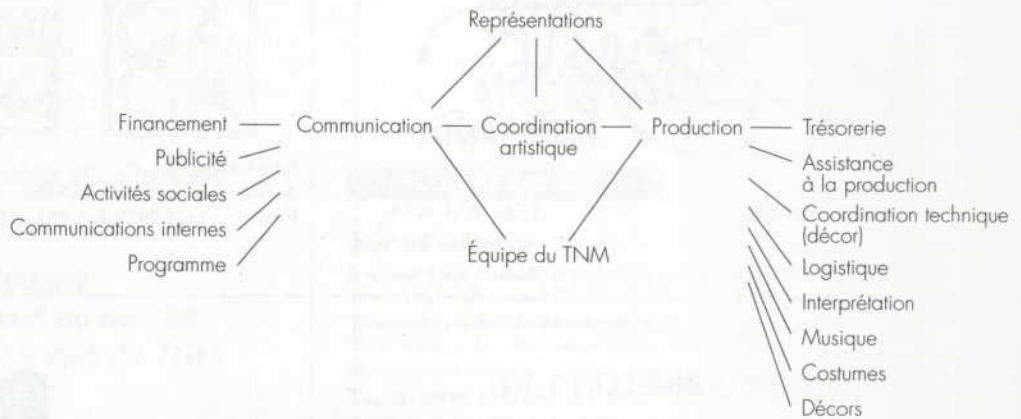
Représentations

Financement
Publicité
Activités sociales
Communications internes
Programme

Communication

Coordination artistique

Production

Trésorerie
Assistance à la production
Coordination technique (décor)
Logistique
Interprétation
Musique
Costumes
Décors

Équipe du TNM